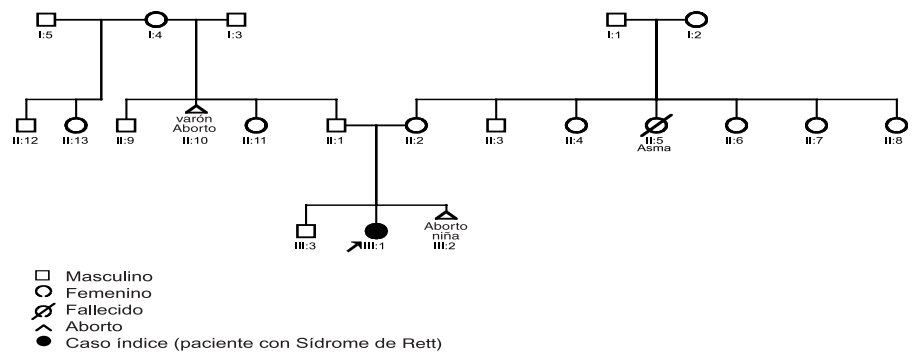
I:5
I:4
I:3
I:1
I:2
II:12
II:13
II:9
varón
Aborto
II:10
II:11
II:1
II:2
II:3
II:4
II:5
Asma
II:6
II:7
II:8
III:3
III:1
Aborto
niña
III:2

Masculino
Femenino
Fallecido
Aborto
Caso índice (paciente con Sídrome de Rett)